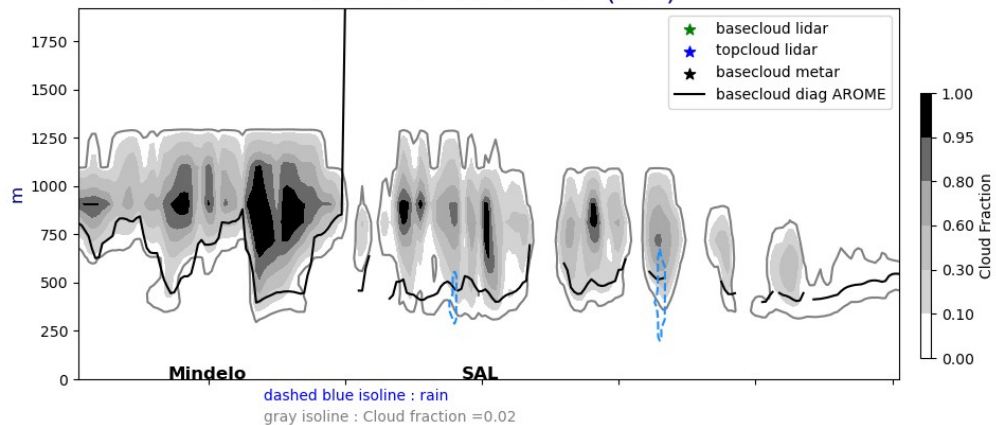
1750
1500
1250
1000
750
500
250
0
m

basecloud lidar
topcloud lidar
basecloud metar
basecloud diag AROME

1.00
0.95
0.80
0.60
0.30
0.10
0.00
Cloud Fraction

Mindelo
SAL

dashed blue isoline : rain
gray isoline : Cloud fraction =0.02